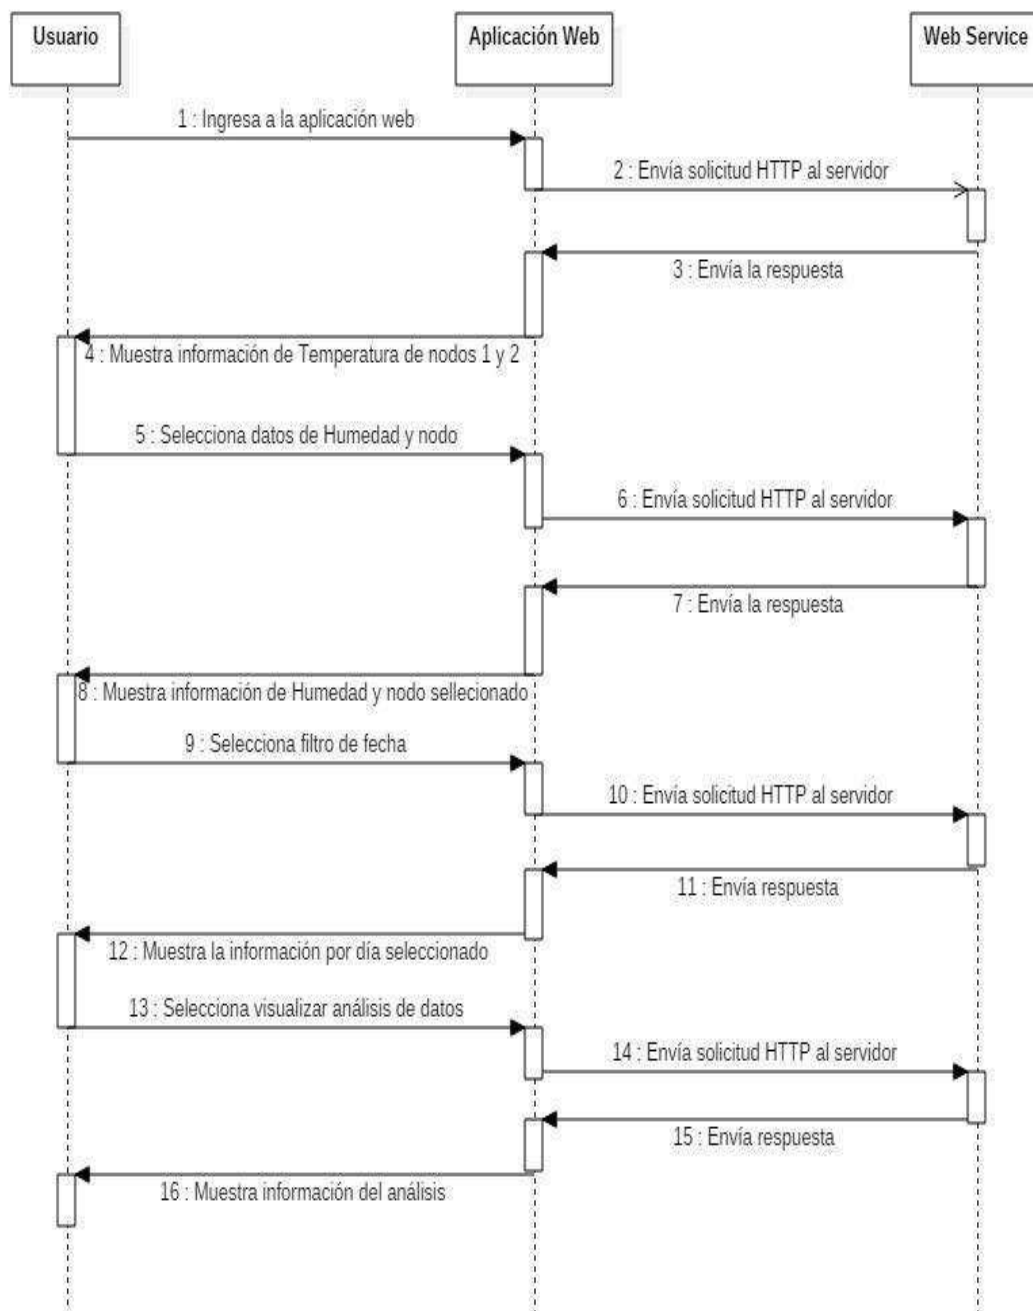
Usuario

Aplicación Web

Web Service

1 : Ingresa a la aplicación web

2 : Envía solicitud HTTP al servidor

3 : Envía la respuesta

4 : Muestra información de Temperatura de nodos 1 y 2

5 : Selecciona datos de Humedad y nodo

6 : Envía solicitud HTTP al servidor

7 : Envía la respuesta

8 : Muestra información de Humedad y nodo sellecionado

9 : Selecciona filtro de fecha

10 : Envía solicitud HTTP al servidor

11 : Envía respuesta

12 : Muestra la información por día seleccionado

13 : Selecciona visualizar análisis de datos

14 : Envía solicitud HTTP al servidor

15 : Envía respuesta

16 : Muestra información del análisis